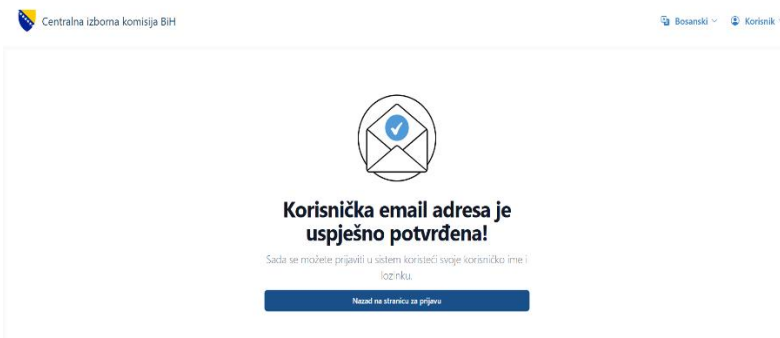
Centralna izborna komisija BiH

Bosanski Korisnik

Korisnička email adresa je uspješno potvrđena!

Sada se možete prijaviti u sistem koristeći svoje korisničko ime i lozinku.

Nazad na stranicu za prijavu